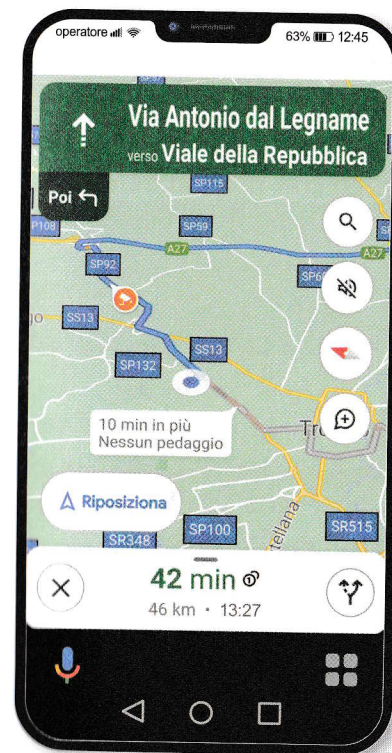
operatore 63% 12:45

Via Antonio dal Legname
verso Viale della Repubblica

Poi

SP115
SP108
SP59
A27
A27
SP92
SP6
go
SS13
SS13
SR132
10 min in più
Nessun pedaggio
Tr
Riposiziona
SP100
tellana
SR515
SR348

42 min
46 km • 13:27